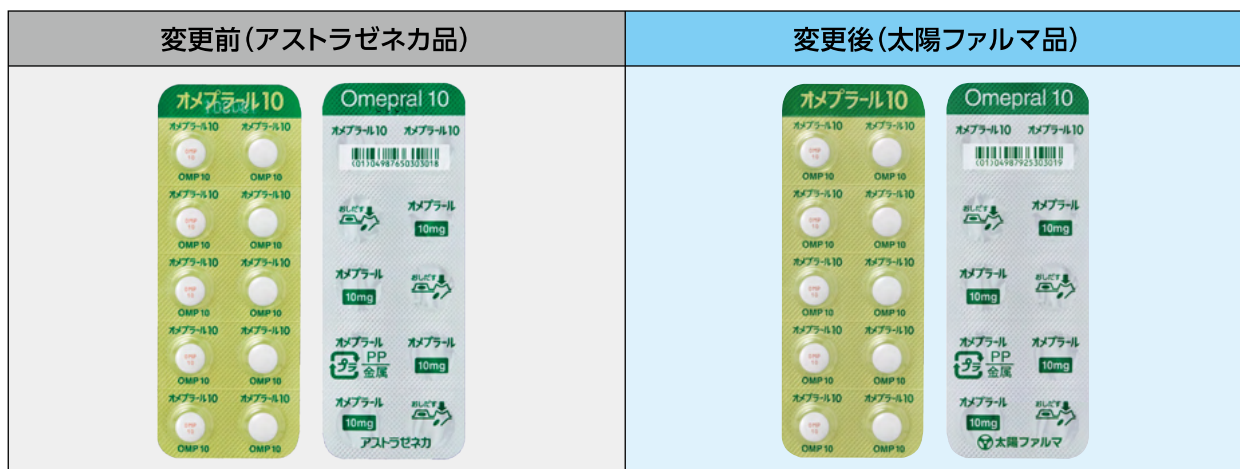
| 変更前(アストラゼネカ品) | 変更後(太陽ファルマ品) |
|---|---|
| | |

オメプラール10

オメプラール10 オメプラール10
OMP 10 OMP 10 OMP 10
オメプラール10 オメプラール10
OMP 10 OMP 10 OMP 10
オメプラール10 オメプラール10
OMP 10 OMP 10 OMP 10
オメプラール10 オメプラール10
OMP 10 OMP 10 OMP 10
オメプラール10 オメプラール10
OMP 10 OMP 10 OMP 10

Omepral 10
オメプラール10 オメプラール10
(01)04987650303018
おしだす
オメプラール 10mg
オメプラール 10mg
おしだす
オメプラール プラ PP 金属
オメプラール 10mg
オメプラール 10mg
おしだす
アストラゼネカ

オメプラール10

オメプラール10 オメプラール10
OMP 10 OMP 10 OMP 10
オメプラール10 オメプラール10
OMP 10 OMP 10 OMP 10
オメプラール10 オメプラール10
OMP 10 OMP 10 OMP 10
オメプラール10 オメプラール10
OMP 10 OMP 10 OMP 10
オメプラール10 オメプラール10
OMP 10 OMP 10 OMP 10

Omepral 10
オメプラール10 オメプラール10
(01)04987925303019
おしだす
オメプラール 10mg
オメプラール 10mg
おしだす
オメプラール プラ PP 金属
オメプラール 10mg
オメプラール 10mg
おしだす
太陽ファルマ